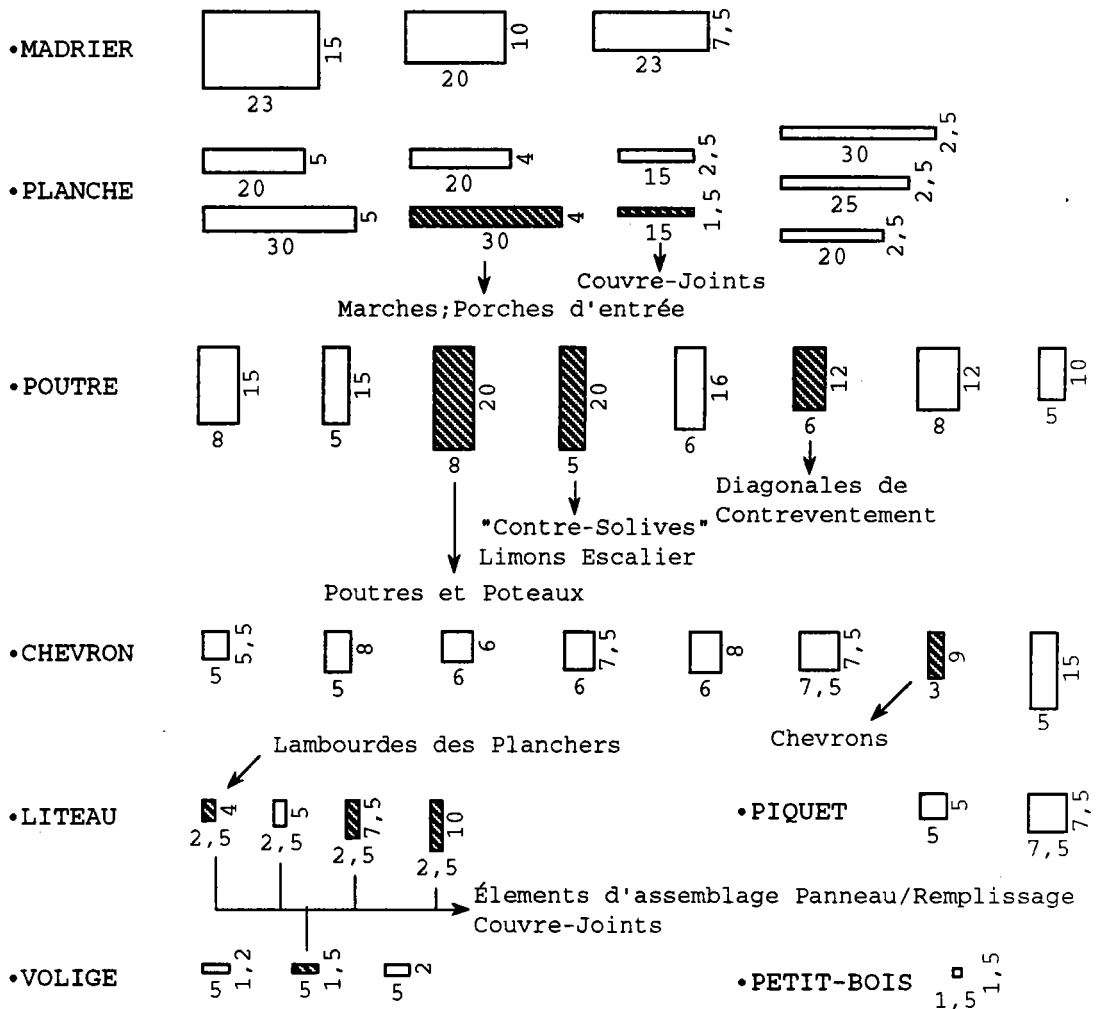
•MADRIER

15
23

10
20

7,5
23

•PLANCHE

5
20

4
20

2,5
15

2,5
30

2,5
25

5
30

4
30

1,5
15

2,5
20

Couvre-Joints

Marches;Porches d'entrée

•POUTRE

15
8

15
5

20
8

20
5

16
6

12
6

12
8

10
5

Diagonales de Contreventement

"Contre-Solives" Limons Escalier

Poutres et Poteaux

•CHEVRON

5,5
5

8
5

6
6

7,5
6

8
6

7,5
7,5

9
3

15
5

Lamboures des Planchers

Chevrons

•LITEAU

4
2,5

5
2,5

7,5
2,5

10
2,5

•PIQUET

5
5

7,5
7,5

Élements d'assemblage Panneau/Remplissage Couvre-Joints

•VOLIGE

1,2
5

1,5
5

2
5

•PETIT-BOIS

1,5
1,5